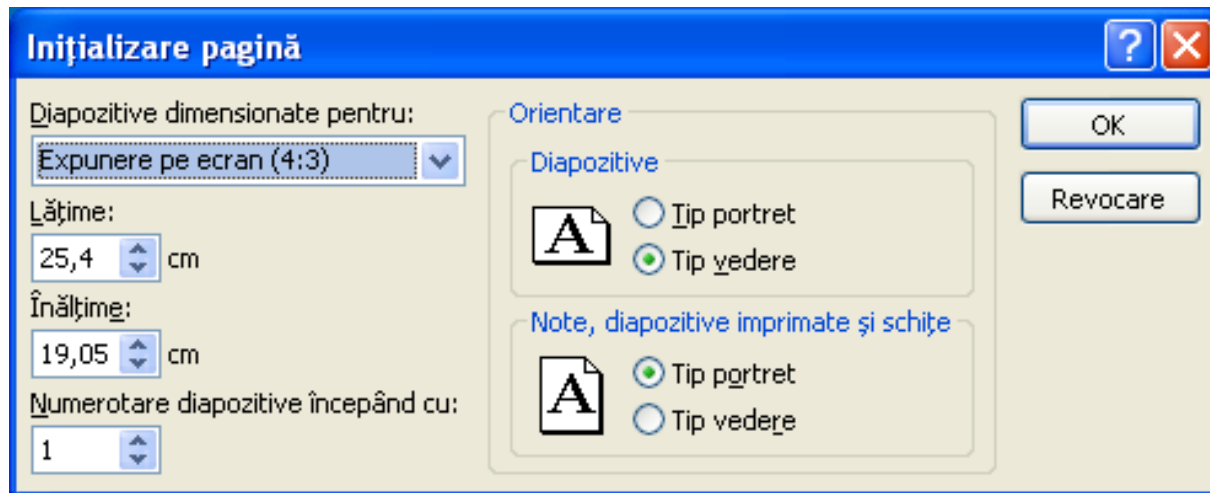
Iniţializare pagină

Diapozitive dimensionate pentru:

Expunere pe ecran (4:3)

Lăţime:

25,4 cm

Înălţime:

19,05 cm

Numerotare diapozitive începând cu:

1

Orientare

Diapozitive

A

Tip portret

Tip vedere

Note, diapozitive imprimate şi schiţe

A

Tip portret

Tip vedere

OK

Revocare